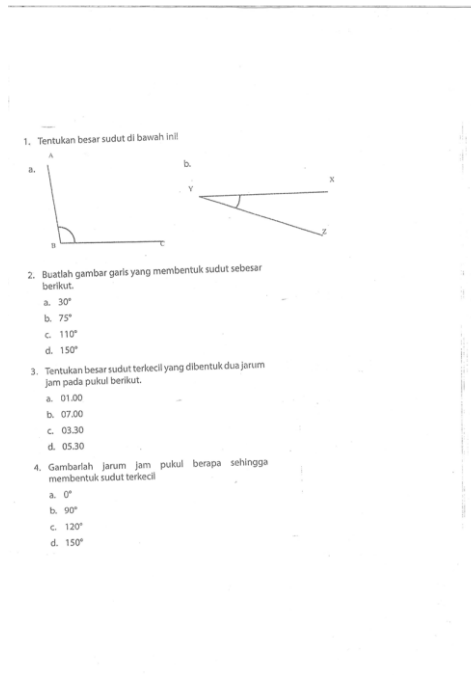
1. Tentukan besar sudut di bawah ini!

a.

A

B C

b.

Y X

Z

2. Buatlah gambar garis yang membentuk sudut sebesar berikut.

a. 30°

b. 75°

c. 110°

d. 150°

3. Tentukan besar sudut terkecil yang dibentuk dua jarum jam pada pukul berikut.

a. 01.00

b. 07.00

c. 03.30

d. 05.30

4. Gambarlah jarum jam pukul berapa sehingga membentuk sudut terkecil

a. 0°

b. 90°

c. 120°

d. 150°